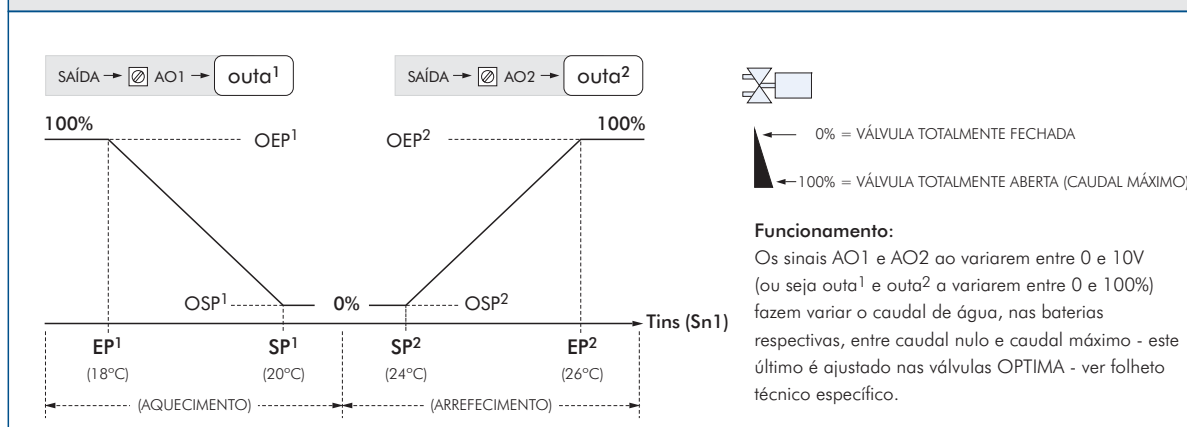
SAÍDA → ⊘ AO1 → outa$^1$

SAÍDA → ⊘ AO2 → outa$^2$

100%

OEP$^1$

OEP$^2$

100%

OSP$^1$

0%

OSP$^2$

Tins (Sn1)

EP$^1$
(18°C)

SP$^1$
(20°C)

SP$^2$
(24°C)

EP$^2$
(26°C)

(AQUECIMENTO)

(ARREFECIMENTO)

0% = VÁLVULA TOTALMENTE FECHADA

100% = VÁLVULA TOTALMENTE ABERTA (CAUDAL MÁXIMO)

Funcionamento:
Os sinais AO1 e AO2 ao variarem entre 0 e 10V (ou seja outa$^1$ e outa$^2$ a variarem entre 0 e 100%) fazem variar o caudal de água, nas baterias respectivas, entre caudal nulo e caudal máximo - este último é ajustado nas válvulas OPTIMA - ver folheto técnico específico.